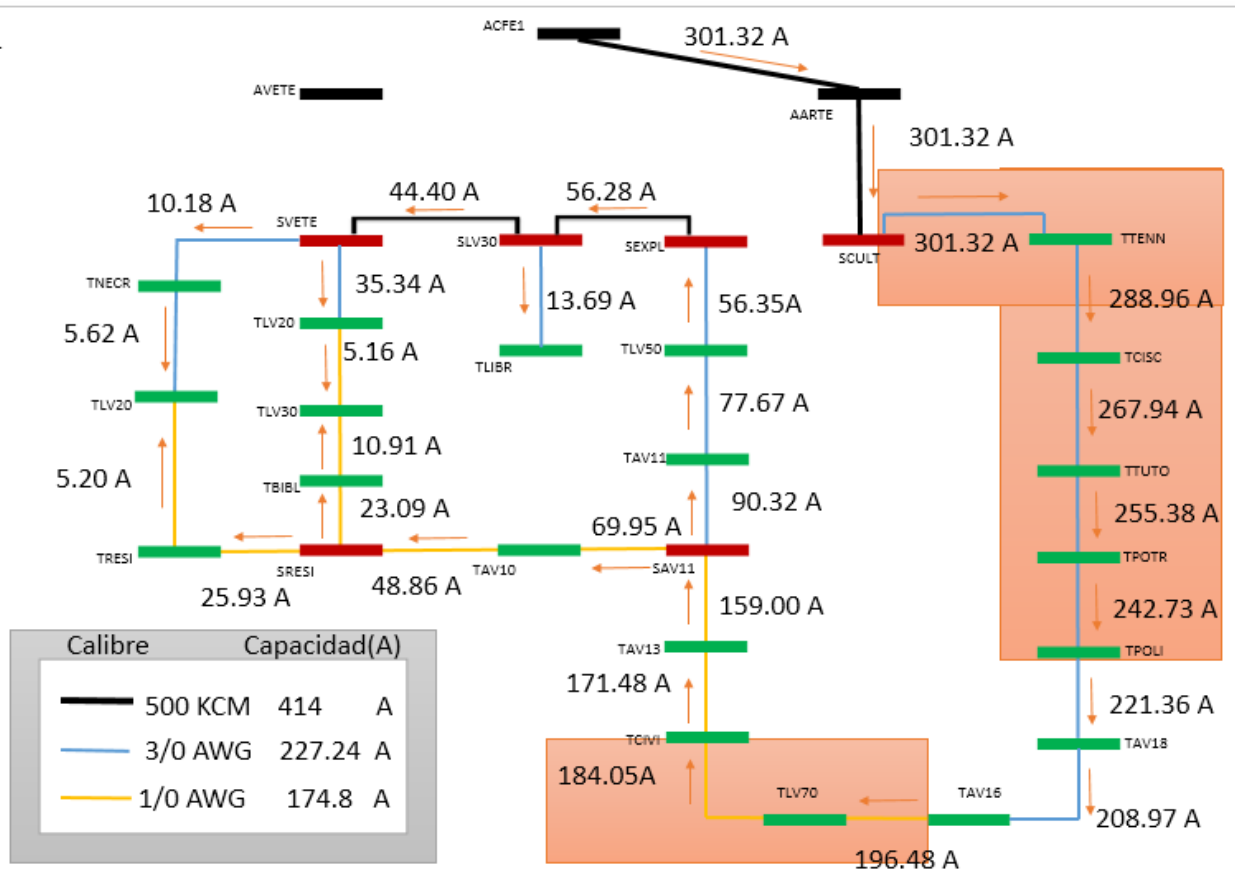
ACFE1
301.32 A
AVETE
AARTE
301.32 A
10.18 A
44.40 A
56.28 A
SVETE
SLV30
SEXPL
SCULT
301.32 A
TTENN
TNECR
35.34 A
13.69 A
56.35A
288.96 A
5.62 A
TLV20
5.16 A
TLIBR
TLV50
TCISC
TLV20
TLV30
77.67 A
267.94 A
10.91 A
TAV11
TTUTO
5.20 A
TBIBL
23.09 A
90.32 A
255.38 A
69.95 A
TRESI
SRESI
TAV10
SAV11
TPOTR
25.93 A
48.86 A
159.00 A
242.73 A
TAV13
TPOLI
171.48 A
221.36 A
TCIVI
TAV18
184.05A
TLV70
TAV16
208.97 A
196.48 A

| Calibre | Capacidad(A) |
|---|---|
| 500 KCM | 414 A |
| 3/0 AWG | 227.24 A |
| 1/0 AWG | 174.8 A |